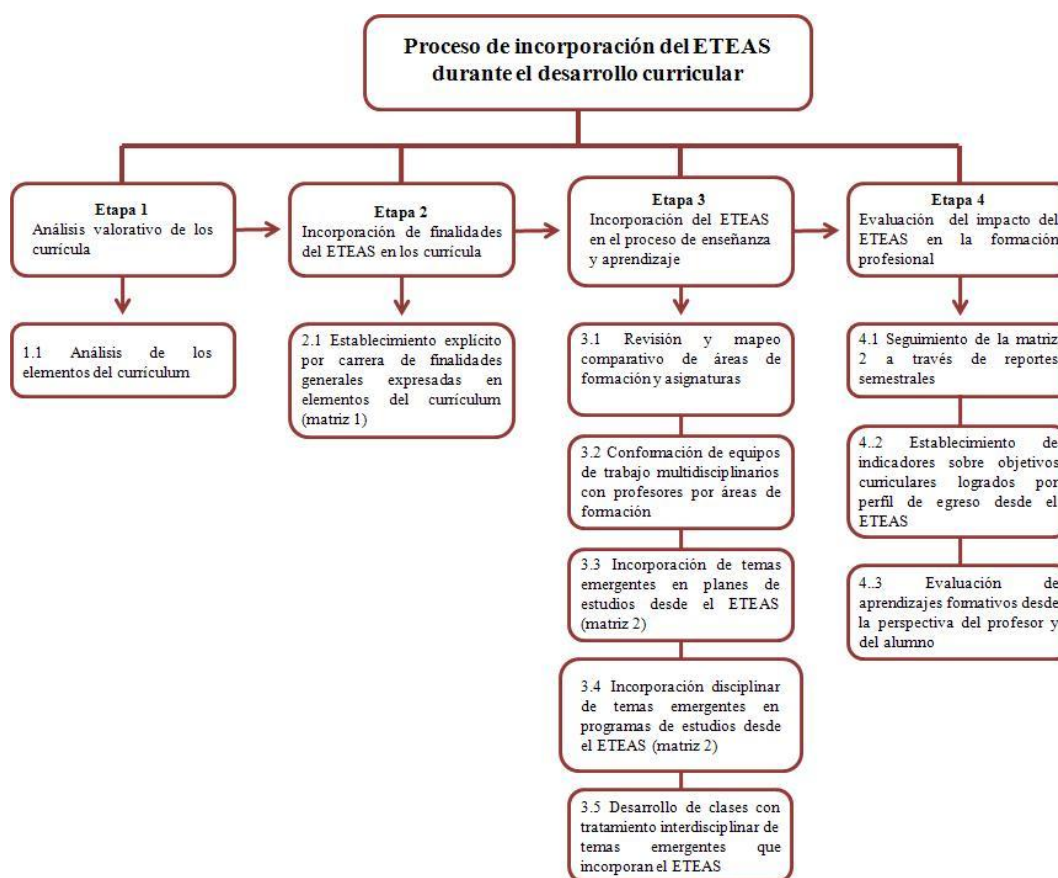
Proceso de incorporación del ETEAS durante el desarrollo curricular

Etapa 1
Análisis valorativo de los currícula

1.1 Análisis de los elementos del currículum

Etapa 2
Incorporación de finalidades del ETEAS en los currícula

2.1 Establecimiento explícito por carrera de finalidades generales expresadas en elementos del currículum (matriz 1)

Etapa 3
Incorporación del ETEAS en el proceso de enseñanza y aprendizaje

3.1 Revisión y mapeo comparativo de áreas de formación y asignaturas

3.2 Conformación de equipos de trabajo multidisciplinarios con profesores por áreas de formación

3.3 Incorporación de temas emergentes en planes de estudios desde el ETEAS (matriz 2)

3.4 Incorporación disciplinar de temas emergentes en programas de estudios desde el ETEAS (matriz 2)

3.5 Desarrollo de clases con tratamiento interdisciplinar de temas emergentes que incorporan el ETEAS

Etapa 4
Evaluación del impacto del ETEAS en la formación profesional

4.1 Seguimiento de la matriz 2 a través de reportes semestrales

4..2 Establecimiento de indicadores sobre objetivos curriculares logrados por perfil de egreso desde el ETEAS

4..3 Evaluación de aprendizajes fomativos desde la perspectiva del profesor y del alumno